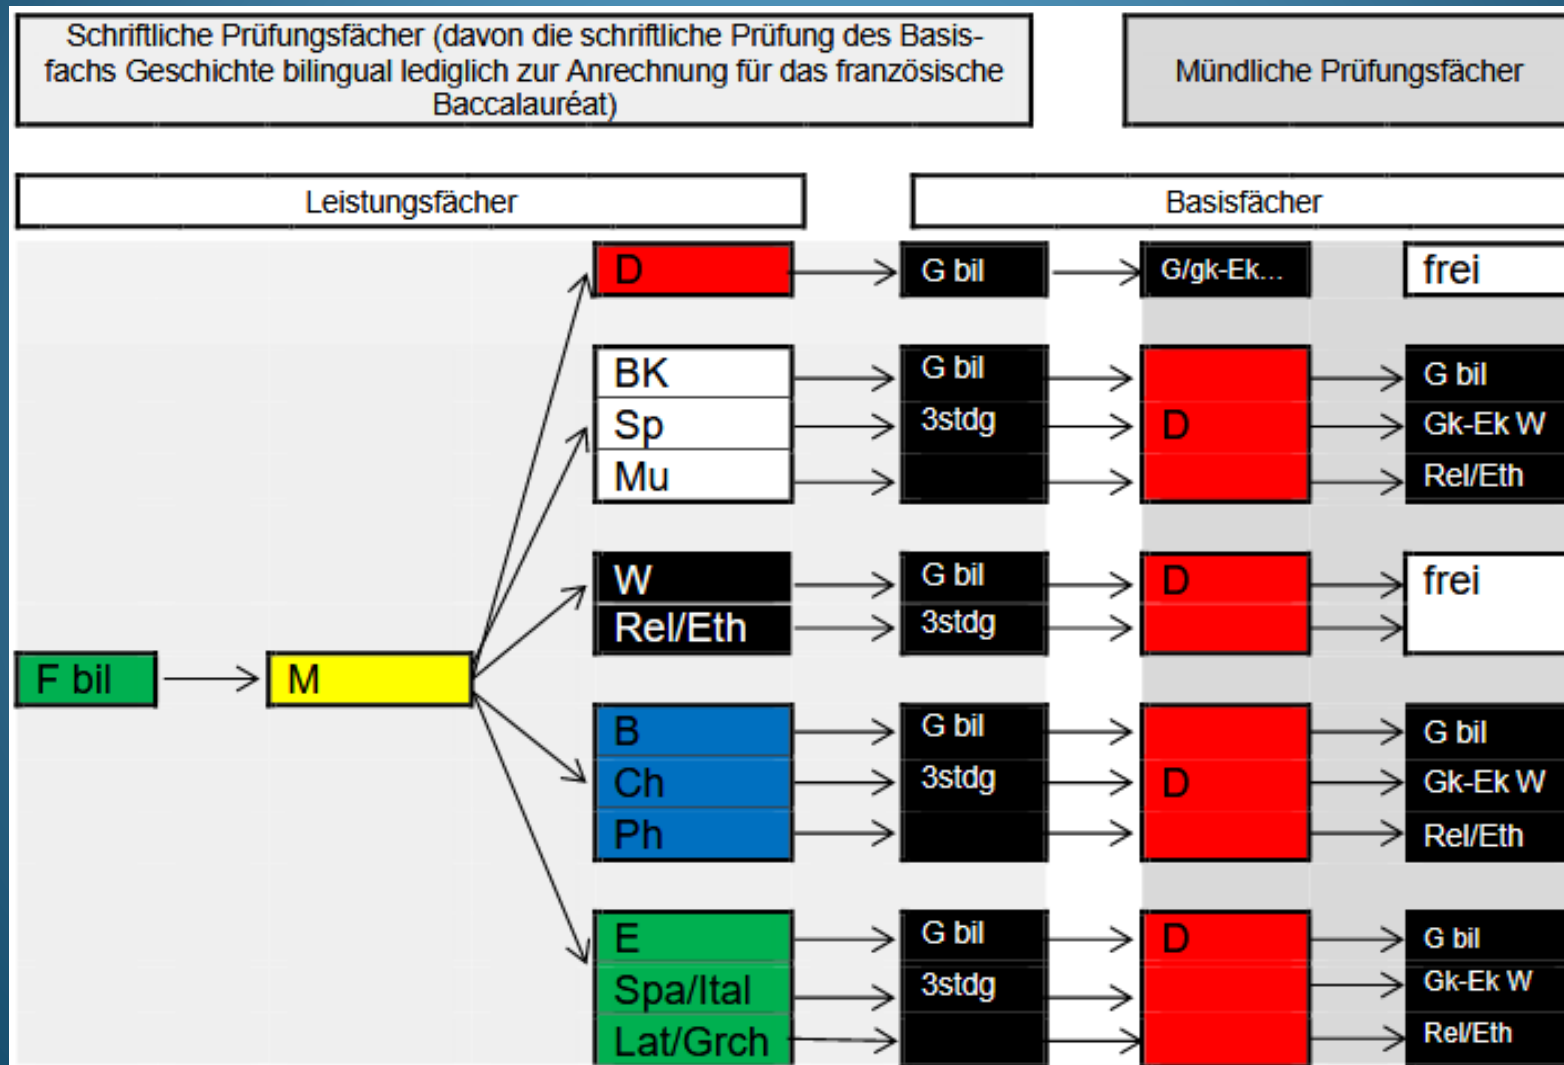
Schriftliche Prüfungsfächer (davon die schriftliche Prüfung des Basisfachs Geschichte bilingual lediglich zur Anrechnung für das französische Baccalauréat)

Mündliche Prüfungsfächer

Leistungsfächer

Basisfächer

F bil

M

D

G bil

G/gk-Ek...

frei

BK
Sp
Mu

G bil
3stdg

D

G bil
Gk-Ek W
Rel/Eth

W
Rel/Eth

G bil
3stdg

D

frei

B
Ch
Ph

G bil
3stdg

D

G bil
Gk-Ek W
Rel/Eth

E
Spa/Ital
Lat/Grch

G bil
3stdg

D

G bil
Gk-Ek W
Rel/Eth